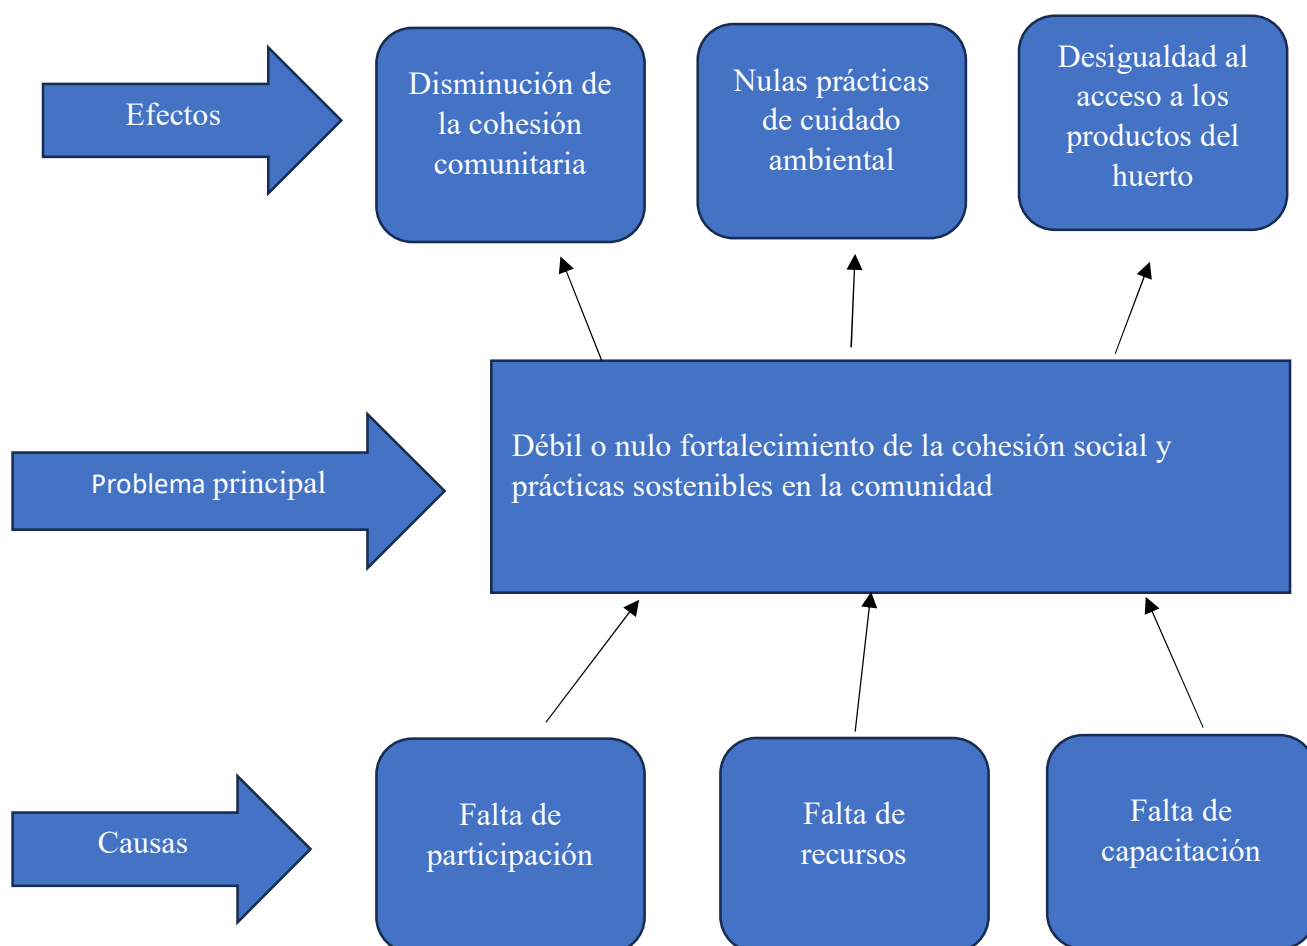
Efectos

Disminución de la cohesión comunitaria

Nulas prácticas de cuidado ambiental

Desigualdad al acceso a los productos del huerto

Problema principal

Débil o nulo fortalecimiento de la cohesión social y prácticas sostenibles en la comunidad

Causas

Falta de participación

Falta de recursos

Falta de capacitación